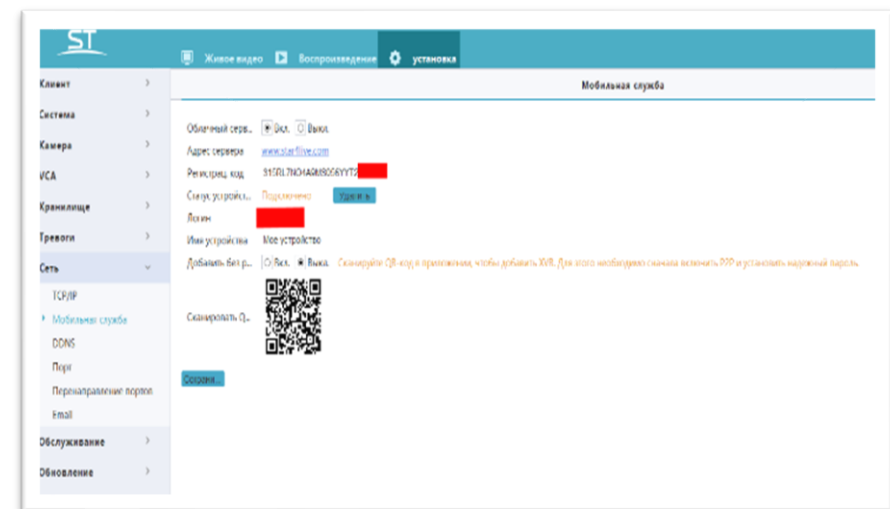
ST

Живое видео Воспроизведение установка

Клиент
Система
Камера
VCA
Хранилище
Тревоги
Сеть
TCP/IP
Мобильная служба
DDNS
Порт
Перенаправление портов
Email
Обслуживание
Обновление

Мобильная служба

Облачный серв... Вкл. Выкл.
Адрес сервера www.starflive.com
Регистрац. код 91SRL7NCHAGM8056YYTS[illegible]
Статус устройст... Подключено Удалить
Логин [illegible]
Имя устройства Мое устройство
Добавить без р... Вкл. Выкл. Сканируйте QR-код в приложении, чтобы добавить XVR. Для этого необходимо сначала включить P2P и установить надежный пароль
Сканировать Q...

Сохран...